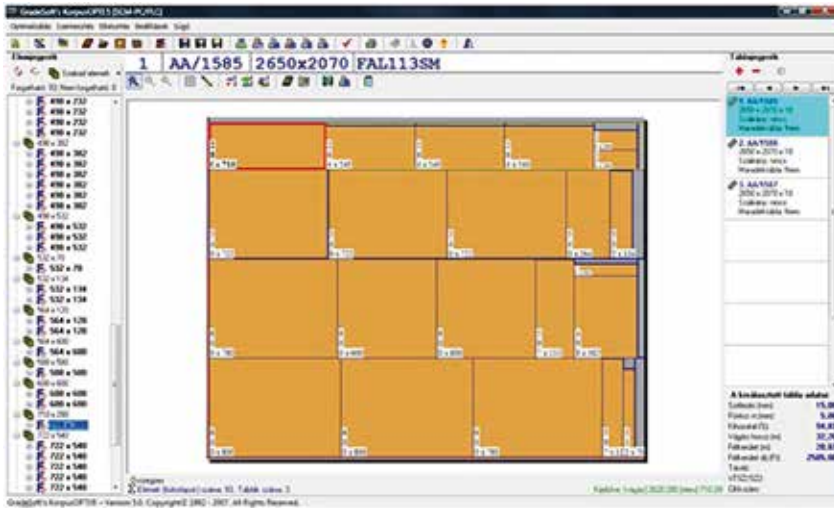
GradeSoft's KorpusOPTi55 [SCM-PC/PLC]

Optimalizálás Szerkesztés Illesztés Beállítások Súgó

Elemlapok

Szabad elemek

1 AA/1585 2650x2070 FAL113SM

Táblalapok

1. AA/1585
2650 x 2070 x 18
Szálirány: nincs
Maradéktábla: Nem

2. AA/1585
2650 x 2070 x 18
Szálirány: nincs
Maradéktábla: Nem

3. AA/1587
2650 x 2070 x 18
Szálirány: nincs
Maradéktábla: Nem

490 x 232
490 x 232
490 x 232
490 x 232
490 x 382
490 x 382
490 x 382
490 x 382
490 x 382
490 x 382
490 x 382
490 x 532
490 x 532
490 x 532
490 x 532
532 x 78
532 x 78
532 x 134
532 x 134
532 x 134
564 x 128
564 x 128
564 x 128
564 x 600
564 x 600
588 x 588
588 x 588
600 x 600
600 x 600
600 x 600
710 x 280
710 x 280
722 x 540
722 x 540
722 x 540
722 x 540
722 x 540
722 x 540

A kiválasztott tábla adatai
Szélesség (mm) 15,
Fűrész m (mm) 5,
Kihozatal (%) 94,
Vágási hossz (m) 32,
Felhasznált (m²) 28,
Felhasznált db (P) 2505,
Tárolás
VTSZ/SZJ
Költsége

Üzenetek
Elemek (folyamatban) száma: 93, Táblák száma: 3

GradeSoft's KorpusOPTi55 – Version 5.0. Copyright © 1992 - 2007. All Rights Reserved.